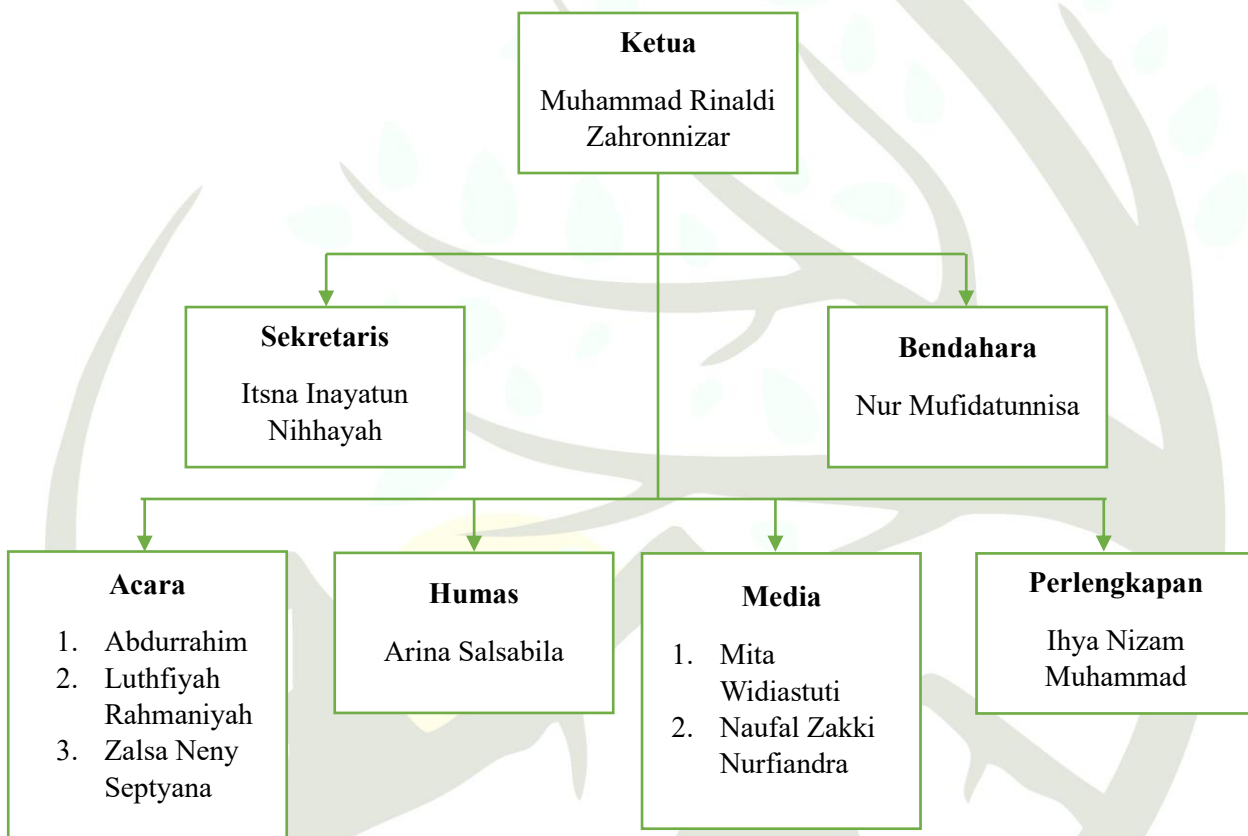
Ketua
Muhammad Rinaldi Zahronnizar

Sekretaris
Itsna Inayatun Nihhayah

Bendahara
Nur Mufidatunnisa

Acara
1. Abdurrahim
2. Luthfiyah Rahmaniyah
3. Zalsa Neny Septyana

Humas
Arina Salsabila

Media
1. Mita Widiastuti
2. Naufal Zakki Nurfiandra

Perlengkapan
Ihya Nizam Muhammad